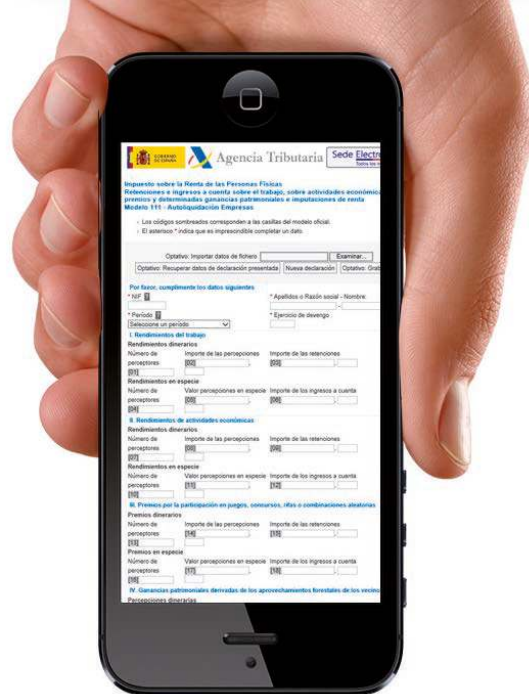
GOBIERNO DE ESPAÑA Agencia Tributaria Sede Electr

Impuesto sobre la Renta de las Personas Físicas
Retenciones e ingresos a cuenta sobre el trabajo, sobre actividades económica premios y determinadas ganancias patrimoniales e imputaciones de renta
Modelo 111 - Autoliquidación Empresas

· Los códigos sombreados corresponden a las casillas del modelo oficial.
· El asterisco * indica que es imprescindible completar un dato

Optativo: Importar datos de fichero Examinar...
Optativo: Recuperar datos de declaración presentada Nueva declaración Optativo: Grab

Por favor, cumplimente los datos siguientes
* NIF ? * Apellidos o Razón social - Nombre
* Período ? * Ejercicio de devengo
Seleccione un período

I. Rendimientos del trabajo
Rendimientos dinerarios
Número de perceptores [01] Importe de las percepciones [02] Importe de las retenciones [03]
Rendimientos en especie
Número de perceptores [04] Valor percepciones en especie [05] Importe de los ingresos a cuenta [06]

II. Rendimientos de actividades económicas
Rendimientos dinerarios
Número de perceptores [07] Importe de las percepciones [08] Importe de las retenciones [09]
Rendimientos en especie
Número de perceptores [10] Valor percepciones en especie [11] Importe de los ingresos a cuenta [12]

III. Premios por la participación en juegos, concursos, rifas o combinaciones aleatorias
Premios dinerarios
Número de perceptores [13] Importe de las percepciones [14] Importe de las retenciones [15]
Premios en especie
Número de perceptores [16] Valor percepciones en especie [17] Importe de los ingresos a cuenta [18]

IV. Ganancias patrimoniales derivadas de los aprovechamientos forestales de los vecino
Percepciones dinerarias